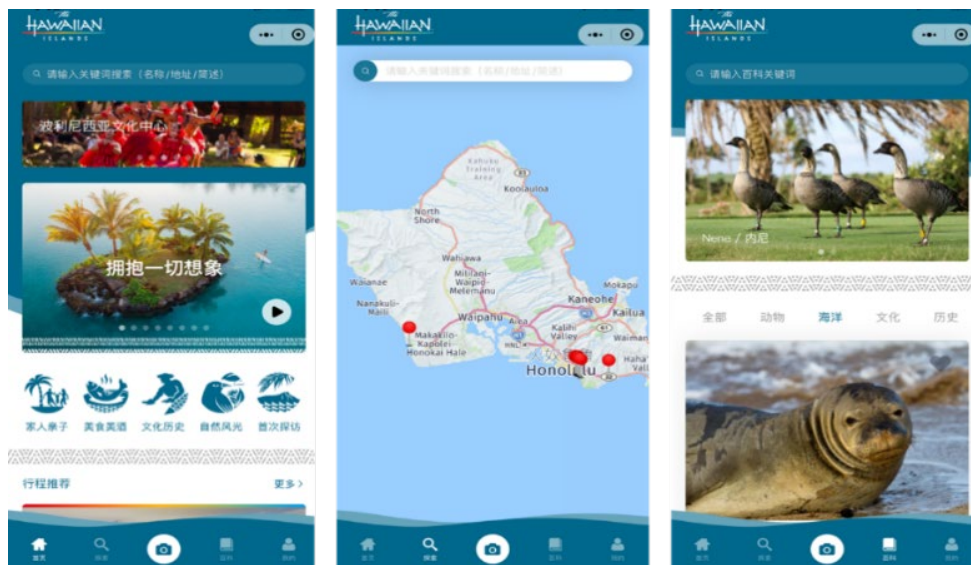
HAWAIIAN ISLANDS

请输入关键词搜索（名称/地址/简述）

波利尼西亚文化中心

拥抱一切想象

家人亲子 美食美酒 文化历史 自然风光 首次探访

行程推荐 更多 >

首页 搜索 百科 我的

HAWAIIAN ISLANDS

请输入关键词搜索（名称/地址/简述）

Kahuku Training Area
Koolauloa
North Shore
Wahiawa
Mililani-Waipio-Melemanu
Waianae
Nanakuli-Maili
Waipahu
Kaneohe
Mokapu
Kailua
Kalihi Valley
Makakilo-Kapolei-Honokai Hale
Honolulu
Hahaione

首页 搜索 百科 我的

HAWAIIAN ISLANDS

请输入百科关键词

Nene / 内尼

全部 动物 海洋 文化 历史

首页 搜索 百科 我的